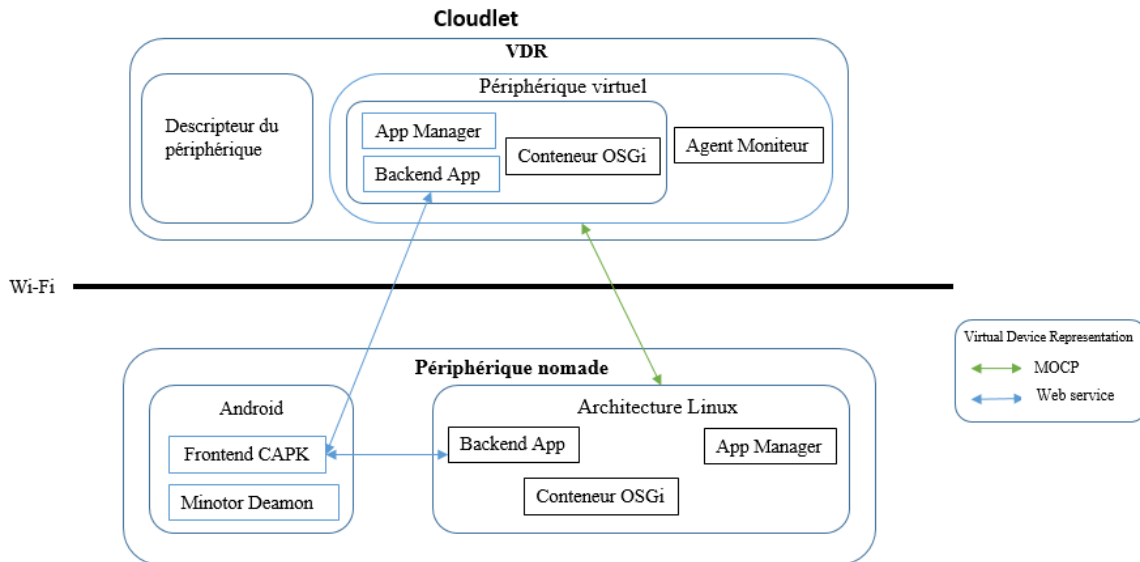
Cloudlet

VDR

Descripteur du périphérique

Périphérique virtuel

App Manager

Backend App

Conteneur OSGi

Agent Moniteur

Wi-Fi

Périphérique nomade

Android

Frontend CAPK

Minotor Deamon

Architecture Linux

Backend App

App Manager

Conteneur OSGi

Virtual Device Representation

MOCP

Web service